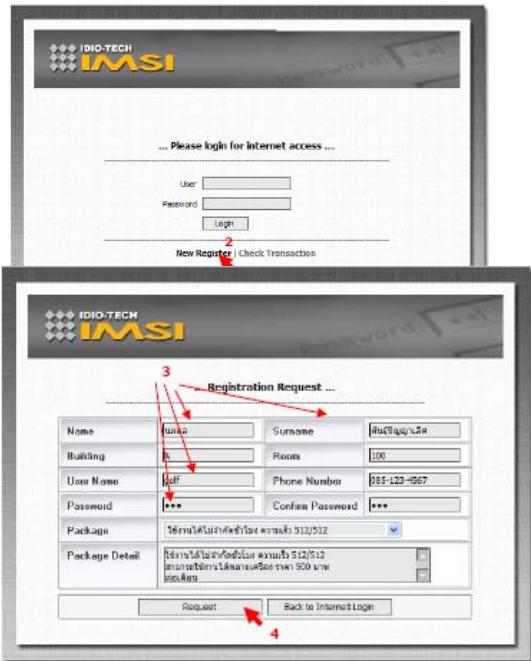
IDIO-TECH IMSI

... Please login for internet access ...

User

Password

Login

2

New Register | Check Transaction

IDIO-TECH IMSI

3

... Registration Request ...

| Name | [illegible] | Surname | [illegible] |
|---|---|---|---|
| Building | A | Room | 100 |
| User Name | golf | Phone Number | 085-123-4567 |
| Password | ••• | Confirm Password | ••• |
| Package | ใช้งานได้ไม่จำกัดชั่วโมง ความเร็ว 512/512 | | |
| Package Detail | ใช้งานได้ไม่จำกัดชั่วโมง ความเร็ว 512/512 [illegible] ราคา 500 บาท ต่อเดือน | | |

Request | Back to Internet Login

4